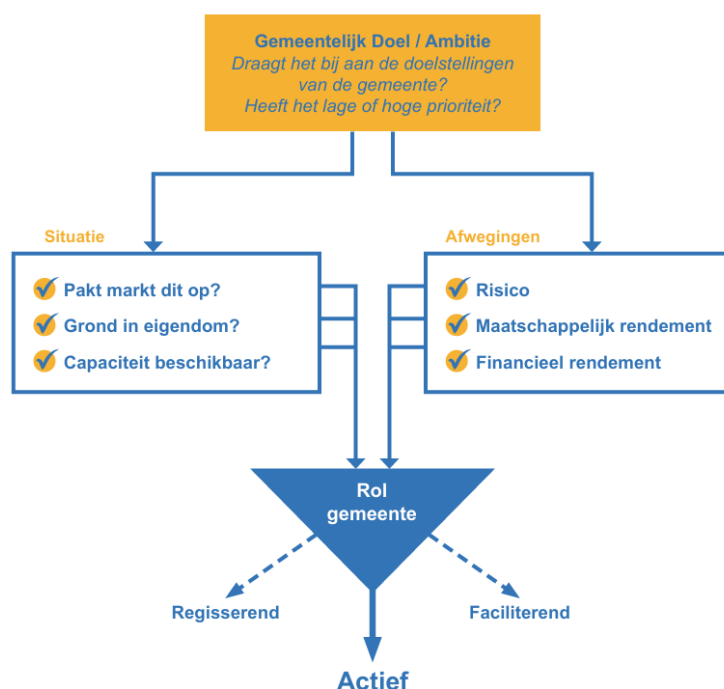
Gemeentelijk Doel / Ambitie
Draagt het bij aan de doelstellingen van de gemeente?
Heeft het lage of hoge prioriteit?

Situatie
Pakt markt dit op?
Grond in eigendom?
Capaciteit beschikbaar?

Afwegingen
Risico
Maatschappelijk rendement
Financieel rendement

Rol gemeente

Regisserend
Faciliterend
Actief